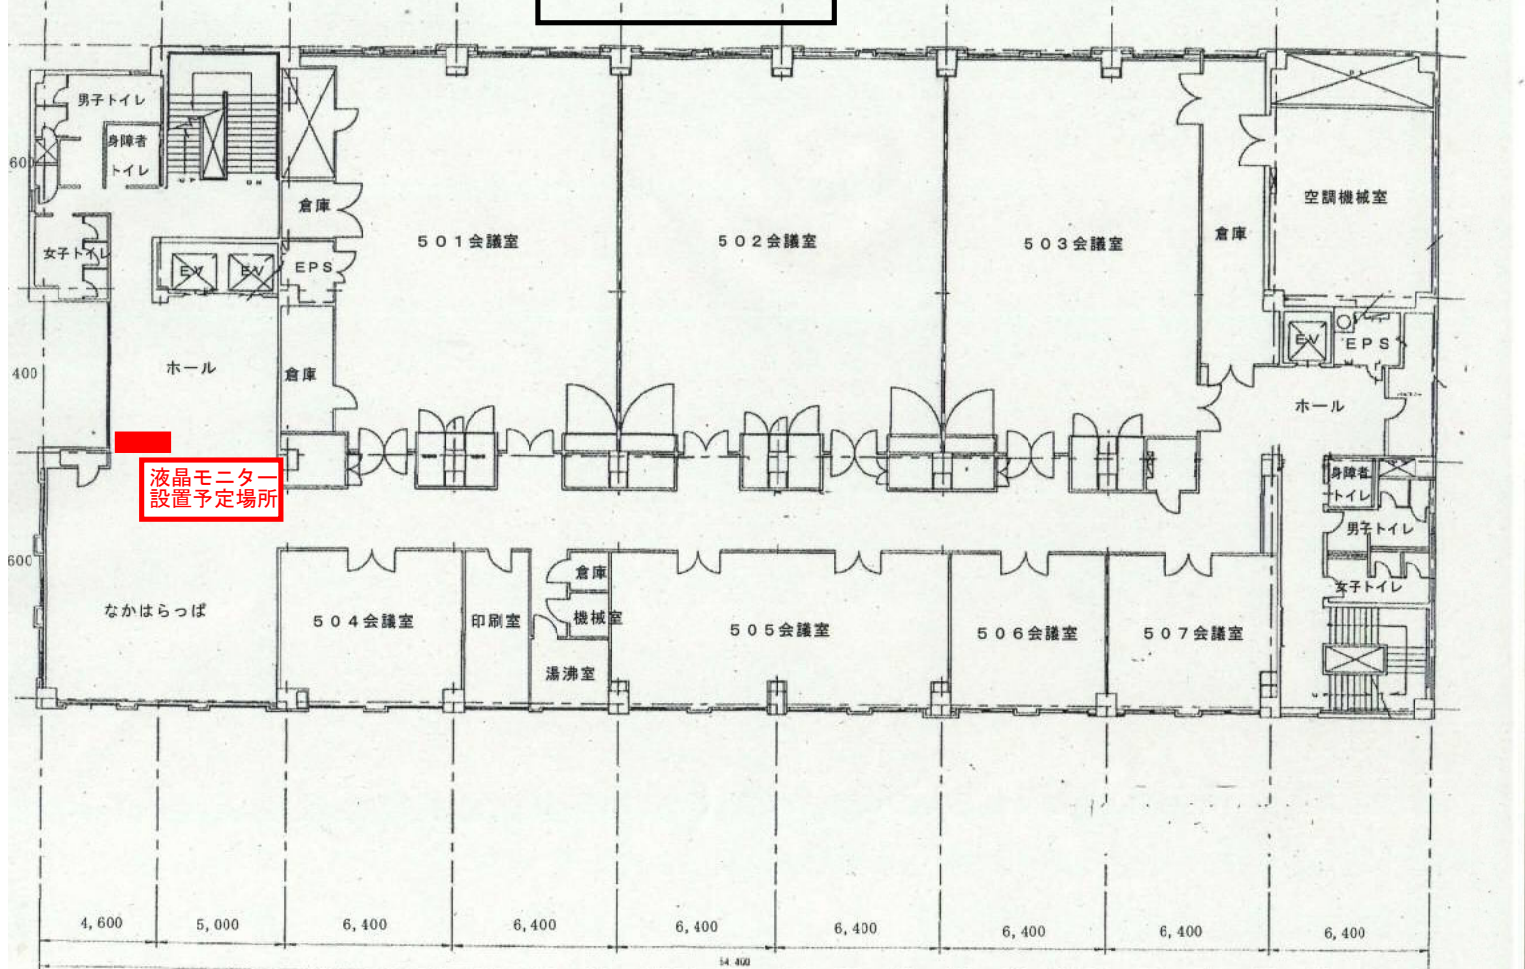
男子トイレ
身障者
トイレ
600
倉庫
女子トイレ
EV
EV
EPS
501会議室
502会議室
503会議室
倉庫
空調機械室
EV
EPS
ホール
倉庫
400
ホール
液晶モニター
設置予定場所
身障者
トイレ
男子トイレ
600
女子トイレ
倉庫
機械室
なかはらっぱ
504会議室
印刷室
505会議室
506会議室
507会議室
湯沸室
4,600
5,000
6,400
6,400
6,400
6,400
6,400
6,400
6,400
54,400